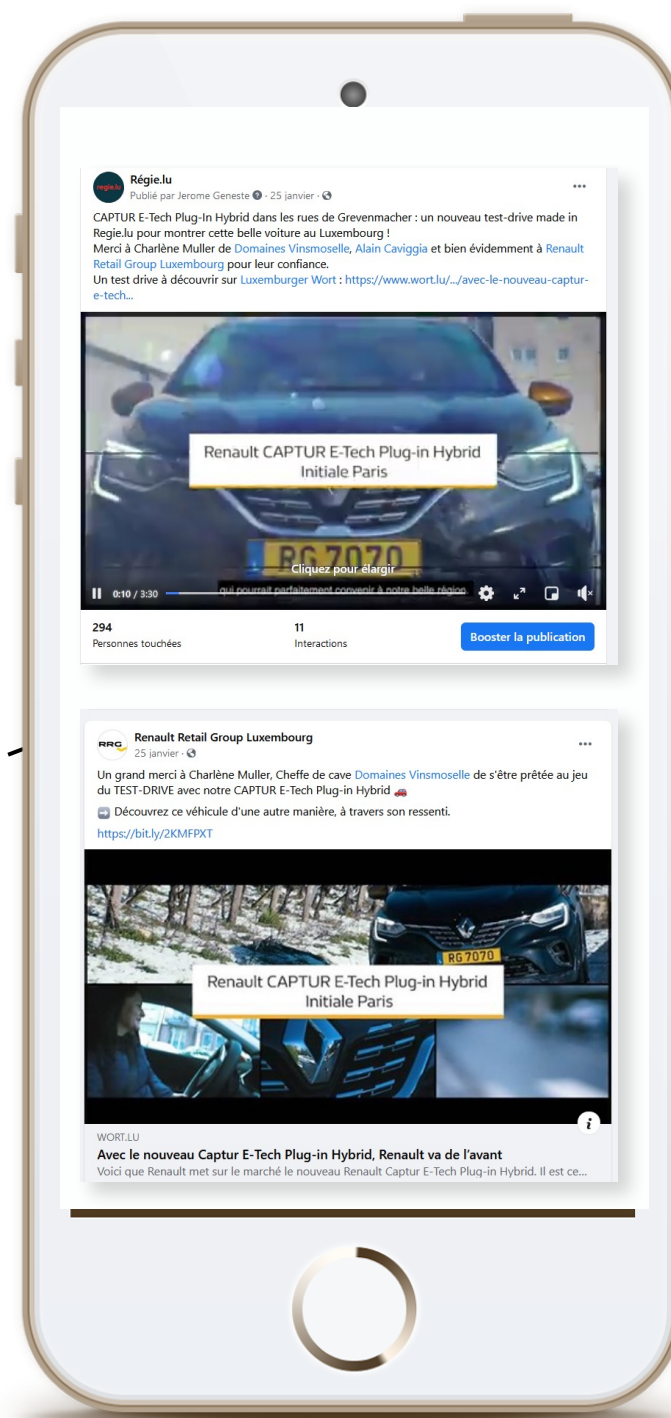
regie.lu

Régie.lu
Publié par Jerome Geneste · 25 janvier ·
...

CAPTUR E-Tech Plug-In Hybrid dans les rues de Grevenmacher : un nouveau test-drive made in Regie.lu pour montrer cette belle voiture au Luxembourg !
Merci à Charlène Muller de Domaines Vinsmoselle, Alain Caviggia et bien évidemment à Renault Retail Group Luxembourg pour leur confiance.
Un test drive à découvrir sur Luxemburger Wort : https://www.wort.lu/.../avec-le-nouveau-capture-tech...

Renault CAPTUR E-Tech Plug-in Hybrid
Initiale Paris

RG 7070

Cliquez pour élargir
qui pourrait parfaitement convenir à notre belle région
0:10 / 3:30

294
Personnes touchées
11
Interactions
Booster la publication

RRG
Renault Retail Group Luxembourg
25 janvier ·
...

Un grand merci à Charlène Muller, Cheffe de cave Domaines Vinsmoselle de s'être prêtée au jeu du TEST-DRIVE avec notre CAPTUR E-Tech Plug-in Hybrid 🚗
➡️ Découvrez ce véhicule d'une autre manière, à travers son ressenti.
https://bit.ly/2KMFPXT

RG 7070
Renault CAPTUR E-Tech Plug-in Hybrid
Initiale Paris

WORT.LU
Avec le nouveau Captur E-Tech Plug-in Hybrid, Renault va de l'avant
Voici que Renault met sur le marché le nouveau Renault Captur E-Tech Plug-in Hybrid. Il est ce...